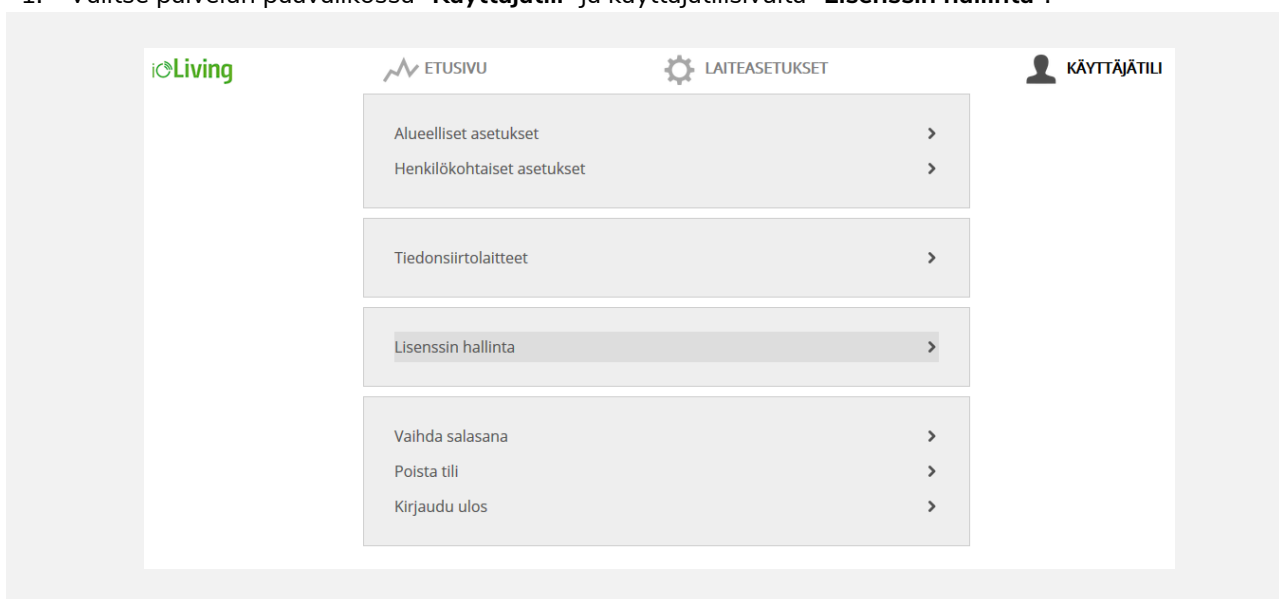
1. Valitse palvelun päävalikossa "Käyttäjätili" ja käyttäjätilisivulta "Lisenssin hallinta".

icLiving ETUSIVU LAITEASETUKSET KÄYTTÄJÄTILI

Alueelliset asetukset >
Henkilökohtaiset asetukset >

Tiedonsiirtolaitteet >

Lisenssin hallinta >

Vaihda salasana >
Poista tili >
Kirjaudu ulos >